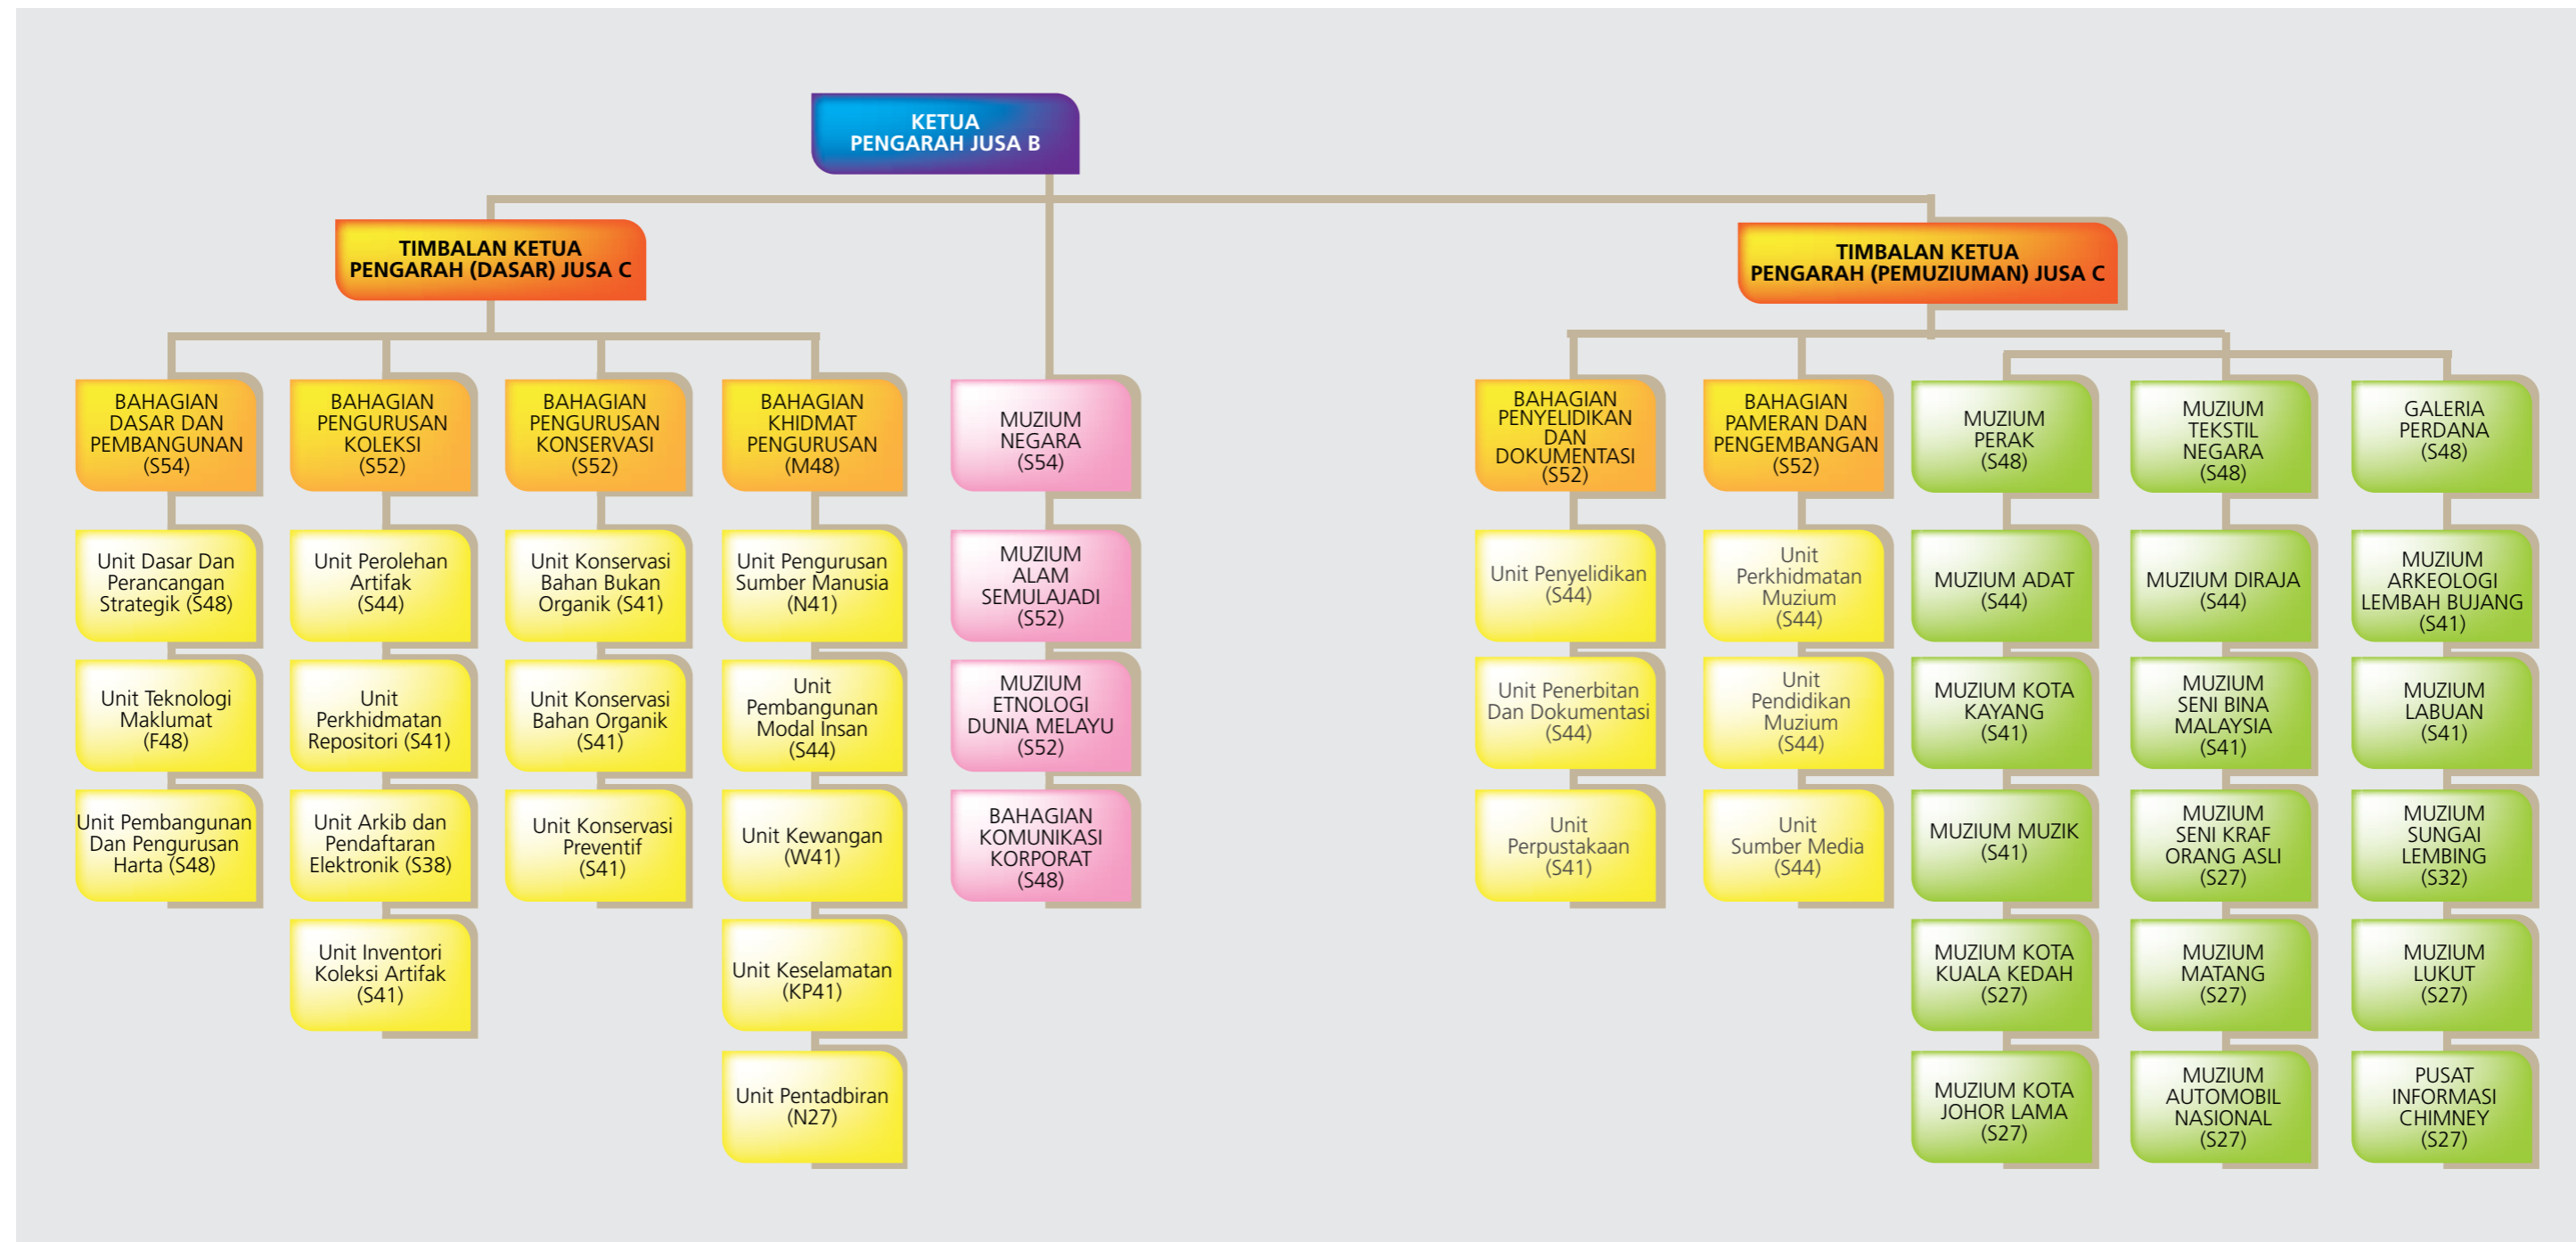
KETUA PENGARAH JUSA B

TIMBALAN KETUA PENGARAH (DASAR) JUSA C

BAHAGIAN DASAR DAN PEMBANGUNAN (S54)

Unit Dasar Dan Perancangan Strategik (S48)

Unit Teknologi Maklumat (F48)

Unit Pembangunan Dan Pengurusan Harta (S48)

BAHAGIAN PENGURUSAN KOLEKSI (S52)

Unit Perolehan Artifak (S44)

Unit Perkhidmatan Repositori (S41)

Unit Arkib dan Pendaftaran Elektronik (S38)

Unit Inventori Koleksi Artifak (S41)

BAHAGIAN PENGURUSAN KONSERVASI (S52)

Unit Konservasi Bahan Bukan Organik (S41)

Unit Konservasi Bahan Organik (S41)

Unit Konservasi Preventif (S41)

BAHAGIAN KHIDMAT PENGURUSAN (M48)

Unit Pengurusan Sumber Manusia (N41)

Unit Pembangunan Modal Insan (S44)

Unit Kewangan (W41)

Unit Keselamatan (KP41)

Unit Pentadbiran (N27)

MUZIUM NEGARA (S54)

MUZIUM ALAM SEMULAJADI (S52)

MUZIUM ETNOLOGI DUNIA MELAYU (S52)

BAHAGIAN KOMUNIKASI KORPORAT (S48)

TIMBALAN KETUA PENGARAH (PEMUZIUMAN) JUSA C

BAHAGIAN PENYELIDIKAN DAN DOKUMENTASI (S52)

Unit Penyelidikan (S44)

Unit Penerbitan Dan Dokumentasi (S44)

Unit Perpustakaan (S41)

BAHAGIAN PAMERAN DAN PENGEMBANGAN (S52)

Unit Perkhidmatan Muzium (S44)

Unit Pendidikan Muzium (S44)

Unit Sumber Media (S44)

MUZIUM PERAK (S48)

MUZIUM ADAT (S44)

MUZIUM KOTA KAYANG (S41)

MUZIUM MUZIK (S41)

MUZIUM KOTA KUALA KEDAH (S27)

MUZIUM KOTA JOHOR LAMA (S27)

MUZIUM TEKSTIL NEGARA (S48)

MUZIUM DIRAJA (S44)

MUZIUM SENI BINA MALAYSIA (S41)

MUZIUM SENI KRAF ORANG ASLI (S27)

MUZIUM MATANG (S27)

MUZIUM AUTOMOBIL NASIONAL (S27)

GALERIA PERDANA (S48)

MUZIUM ARKEOLOGI LEMBAH BUJANG (S41)

MUZIUM LABUAN (S41)

MUZIUM SUNGAI LEMBING (S32)

MUZIUM LUKUT (S27)

PUSAT INFORMASI CHIMNEY (S27)